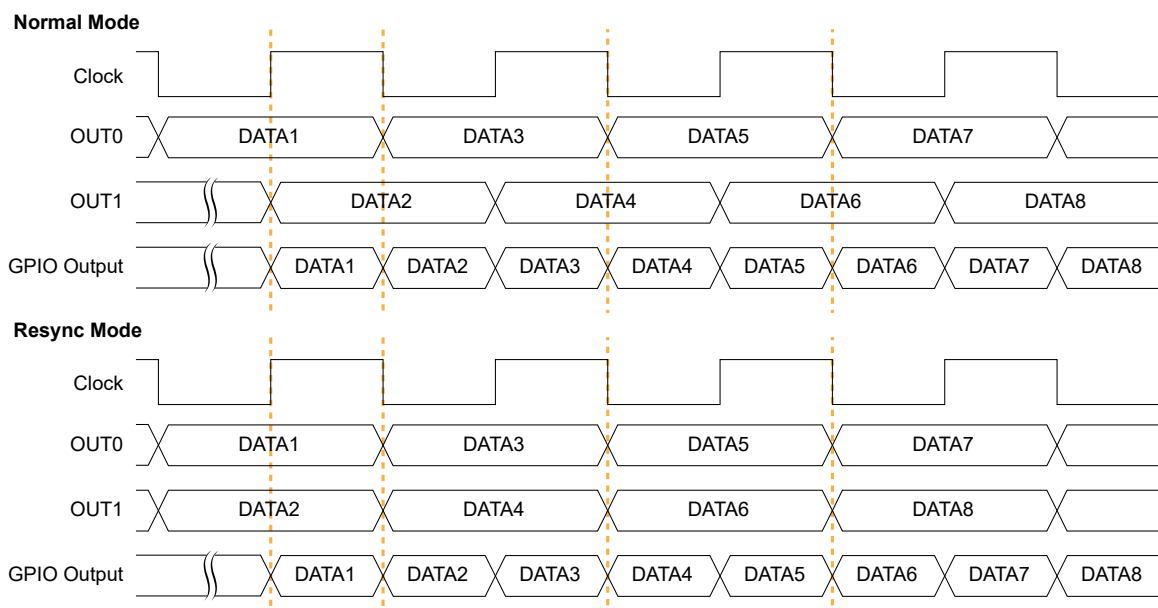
Normal Mode

Clock

OUT0 DATA1 DATA3 DATA5 DATA7

OUT1 DATA2 DATA4 DATA6 DATA8

GPIO Output DATA1 DATA2 DATA3 DATA4 DATA5 DATA6 DATA7 DATA8

Resync Mode

Clock

OUT0 DATA1 DATA3 DATA5 DATA7

OUT1 DATA2 DATA4 DATA6 DATA8

GPIO Output DATA1 DATA2 DATA3 DATA4 DATA5 DATA6 DATA7 DATA8